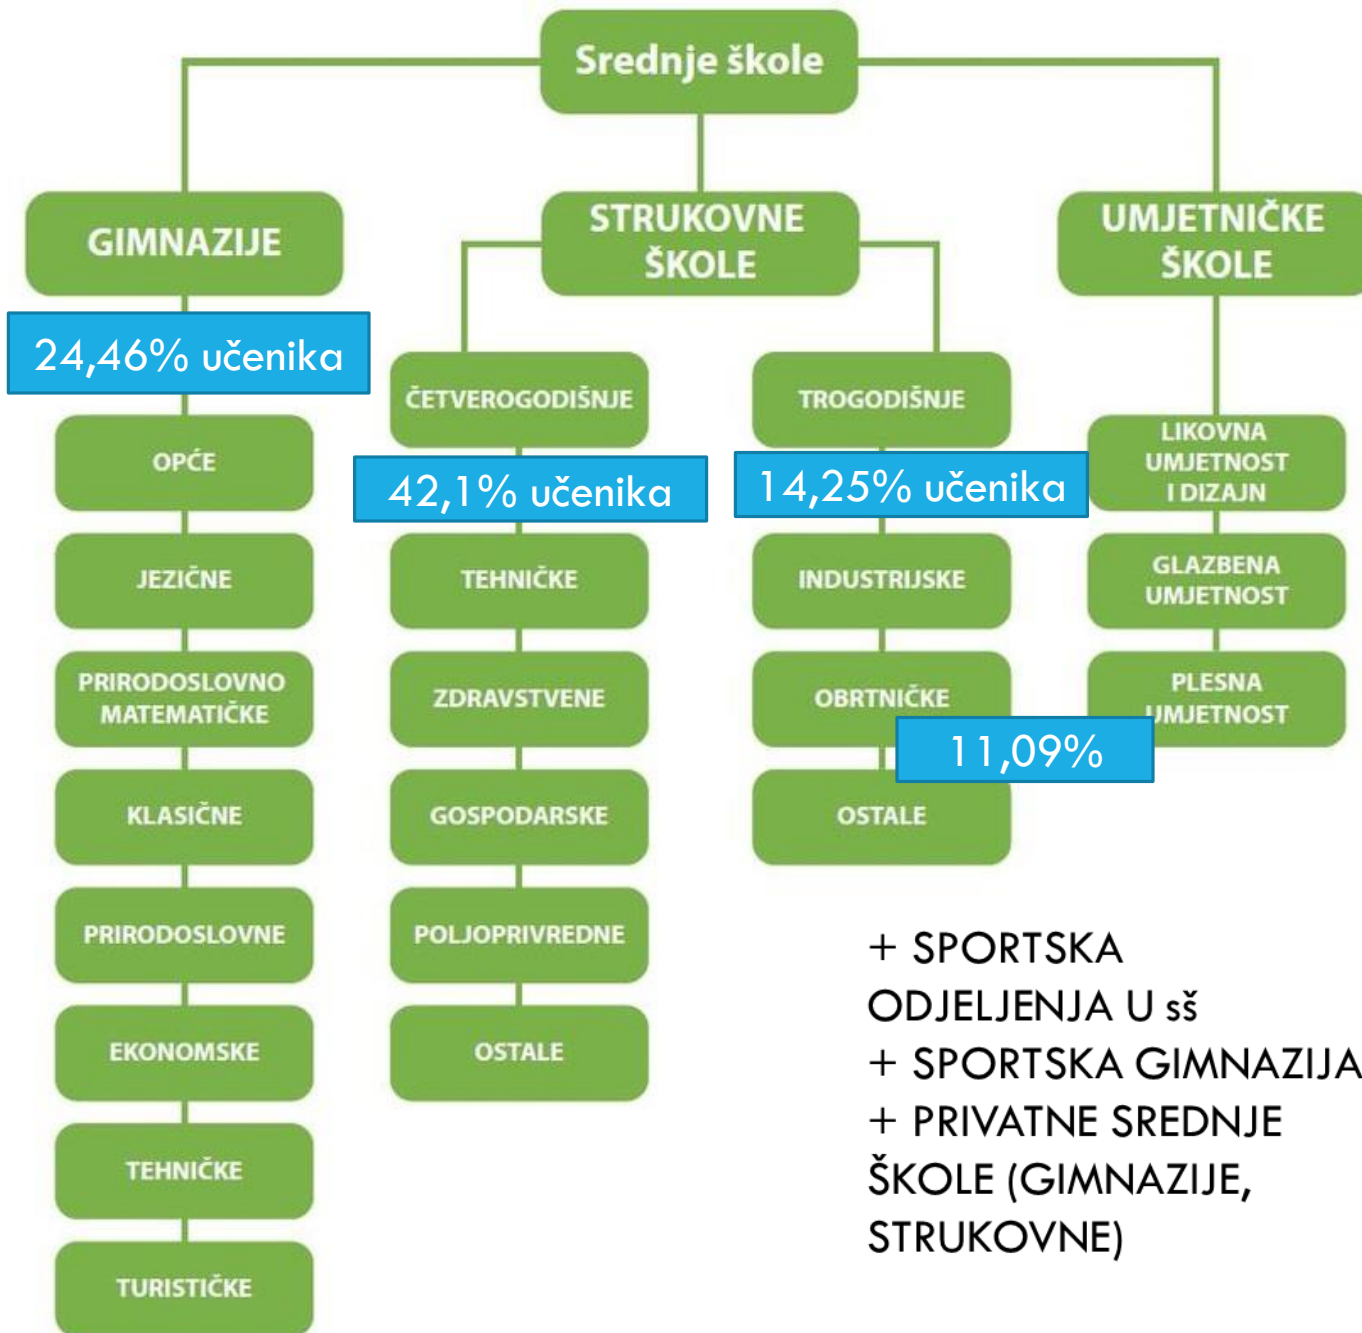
Srednje škole

GIMNAZIJE

24,46% učenika

OPĆE

JEZIČNE

PRIRODOSLOVNO MATEMATIČKE

KLASIČNE

PRIRODOSLOVNE

EKONOMSKE

TEHNIČKE

TURISTIČKE

STRUKOVNE ŠKOLE

ČETVEROGODIŠNJE

42,1% učenika

TEHNIČKE

ZDRAVSTVENE

GOSPODARSKE

POLJOPRIVREDNE

OSTALE

TROGODIŠNJE

14,25% učenika

INDUSTRIJSKE

OBRTNIČKE

11,09%

OSTALE

UMJETNIČKE ŠKOLE

LIKOVNA UMJETNOST I DIZAJN

GLAZBENA UMJETNOST

PLESNA UMJETNOST

+ SPORTSKA ODJELJENJA U sš
+ SPORTSKA GIMNAZIJA
+ PRIVATNE SREDNJE ŠKOLE (GIMNAZIJE, STRUKOVNE)